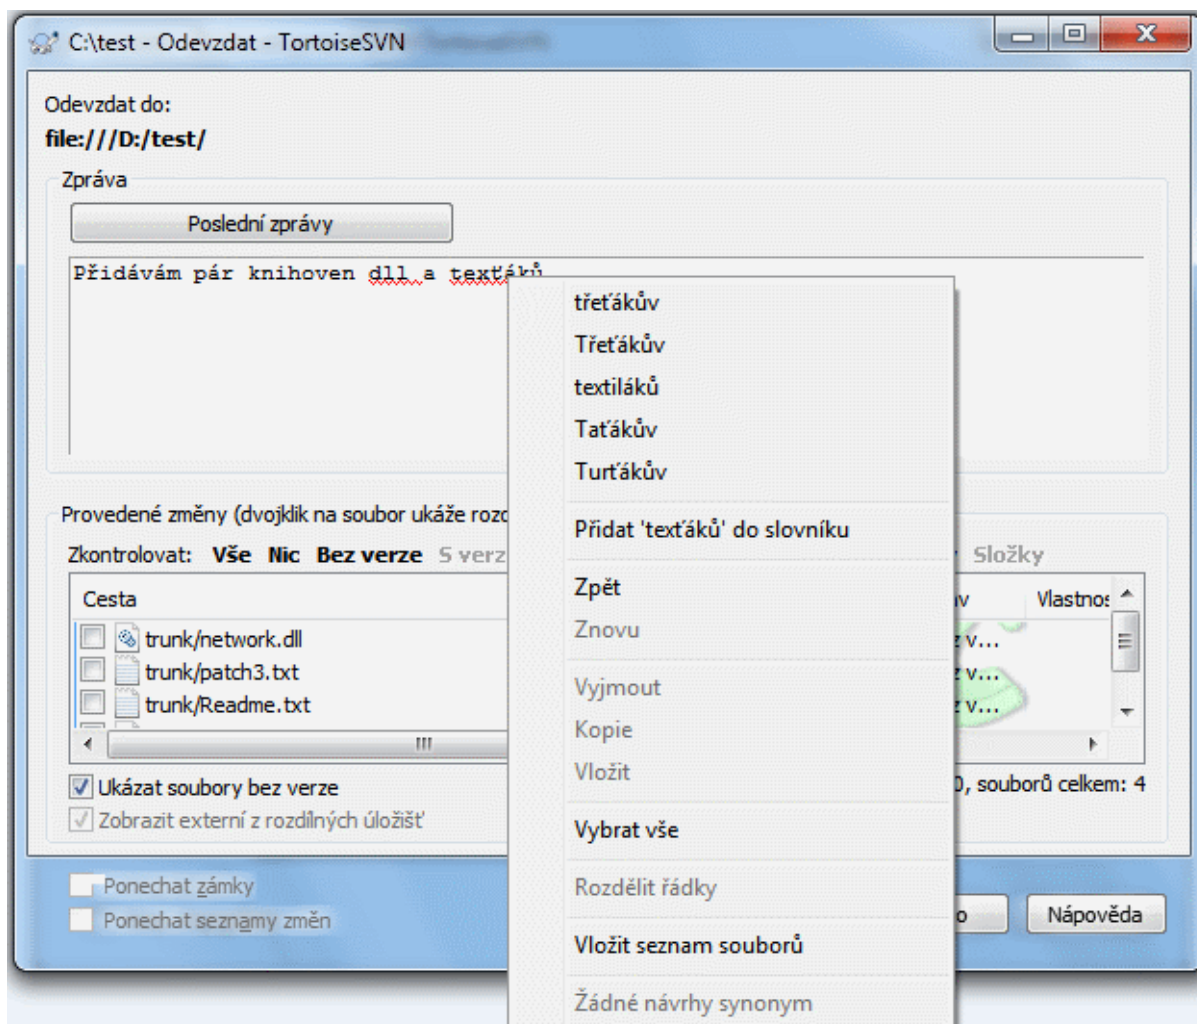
C:\test - Odevzdat - TortoiseSVN

Odevzdat do:
file:///D:/test/

Zpráva

Poslední zprávy

Přidávám pár knihoven dll a texťáků

třeťákův
Třeťákův
textiláků
Taťákův
Turťákův
Přidat 'texťáků' do slovníku
Zpět
Znovu
Vyjmout
Kopie
Vložit
Vybrat vše
Rozdělit řádky
Vložit seznam souborů
Žádné návrhy synonym

Provedené změny (dvojklik na soubor ukáže rozd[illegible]

Zkontrolovat: Vše Nic Bez verze S verz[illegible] Složky

| Cesta | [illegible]v | Vlastnos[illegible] |
|---|---|---|
| trunk/network.dll | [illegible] v... | |
| trunk/patch3.txt | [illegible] v... | |
| trunk/Readme.txt | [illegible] v... | |

Ukázat soubory bez verze
Zobrazit externí z rozdílných úložišť

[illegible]0, souborů celkem: 4

Ponechat zámky
Ponechat seznamy změn

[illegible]o
Nápověda